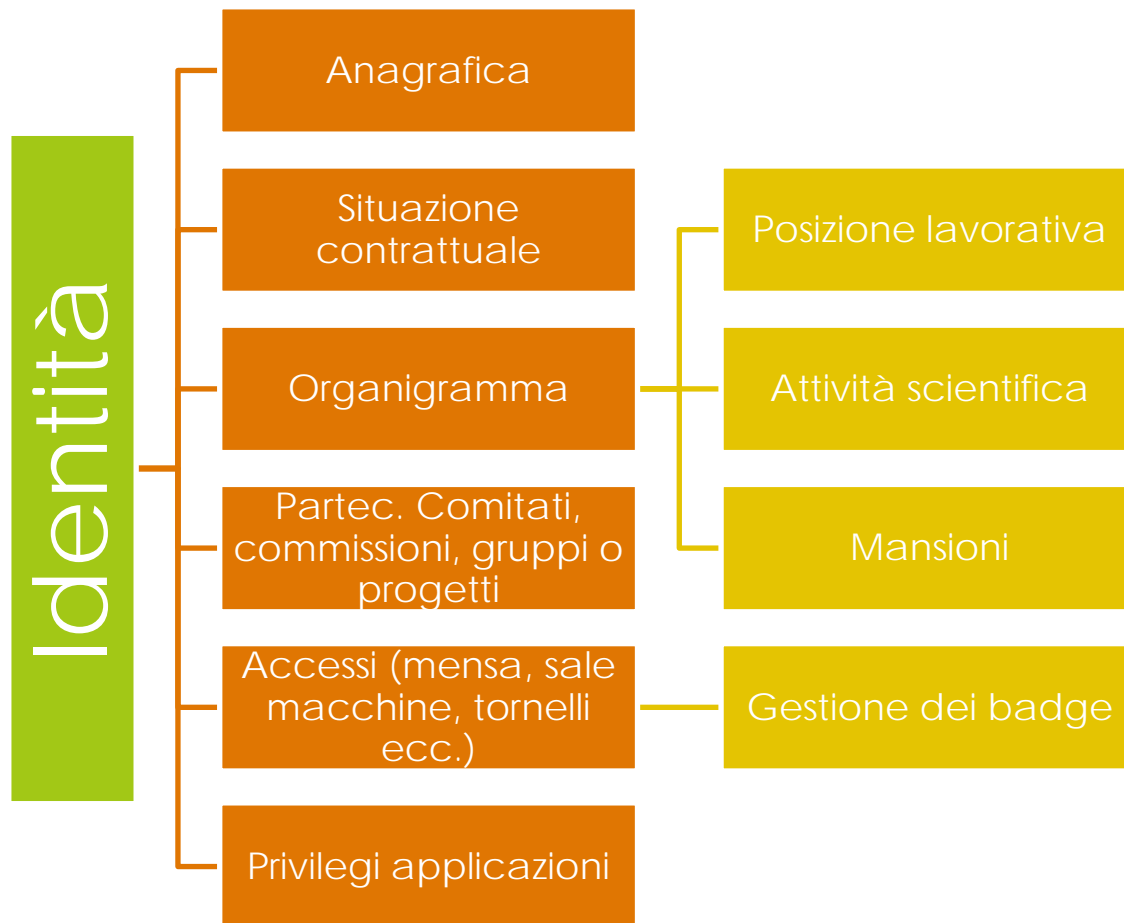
Identità

Anagrafica

Situazione contrattuale

Organigramma

Partec. Comitati, commissioni, gruppi o progetti

Accessi (mensa, sale macchine, tornelli ecc.)

Privilegi applicazioni

Posizione lavorativa

Attività scientifica

Mansioni

Gestione dei badge